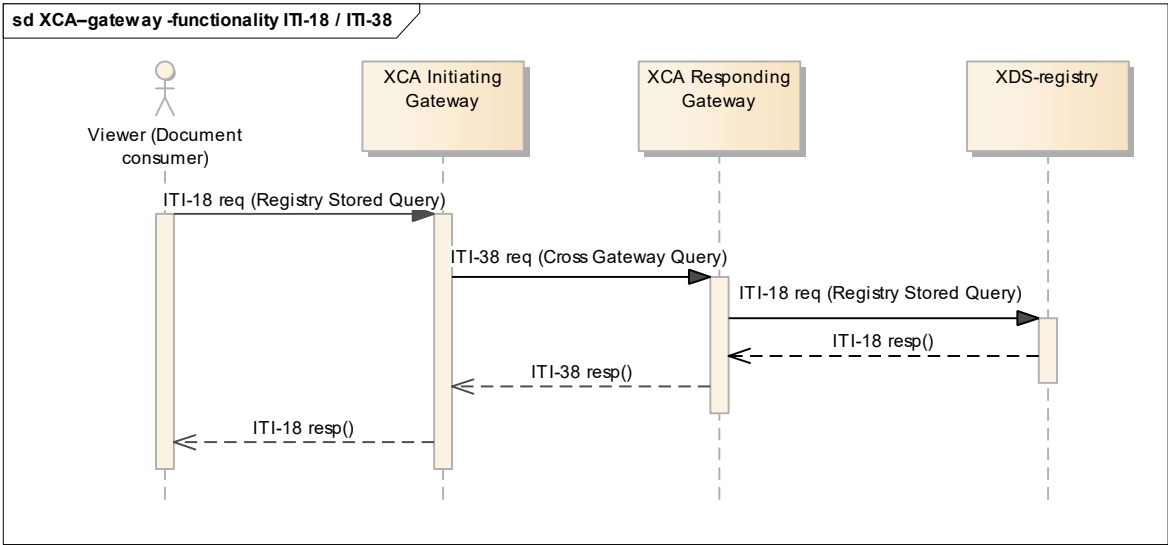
sd XCA–gateway -functionality ITI-18 / ITI-38

Viewer (Document consumer)

XCA Initiating Gateway

XCA Responding Gateway

XDS-registry

ITI-18 req (Registry Stored Query)

ITI-38 req (Cross Gateway Query)

ITI-18 req (Registry Stored Query)

ITI-18 resp()

ITI-38 resp()

ITI-18 resp()